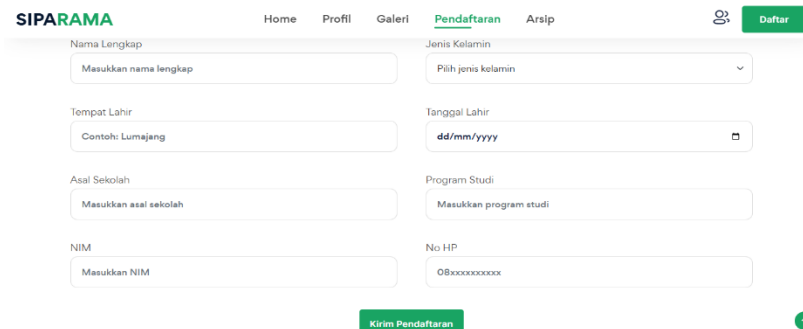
SIPARAMA

Home Profil Galeri Pendaftaran Arsip

Daftar

Nama Lengkap
Masukkan nama lengkap

Jenis Kelamin
Pilih jenis kelamin

Tempat Lahir
Contoh: Lumajang

Tanggal Lahir
dd/mm/yyyy

Asal Sekolah
Masukkan asal sekolah

Program Studi
Masukkan program studi

NIM
Masukkan NIM

No HP
08xxxxxxxxxx

Kirim Pendaftaran